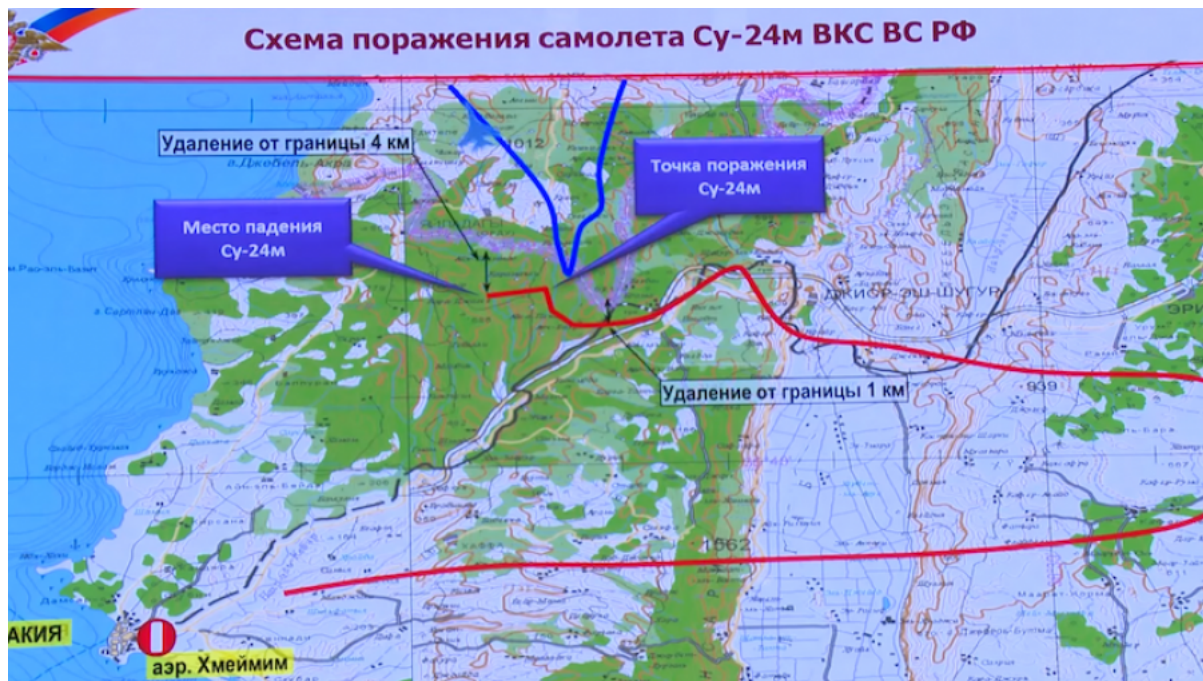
Схема поражения самолета Су-24м ВКС ВС РФ

Удаление от границы 4 км

Точка поражения Су-24м

Место падения Су-24м

1012

г. Джебель-Акра

ДЖИСР-ЭШ-ШУГУР

ЭРИ

939

Удаление от границы 1 км

1562

АКИЯ

аэр. Хмеймим